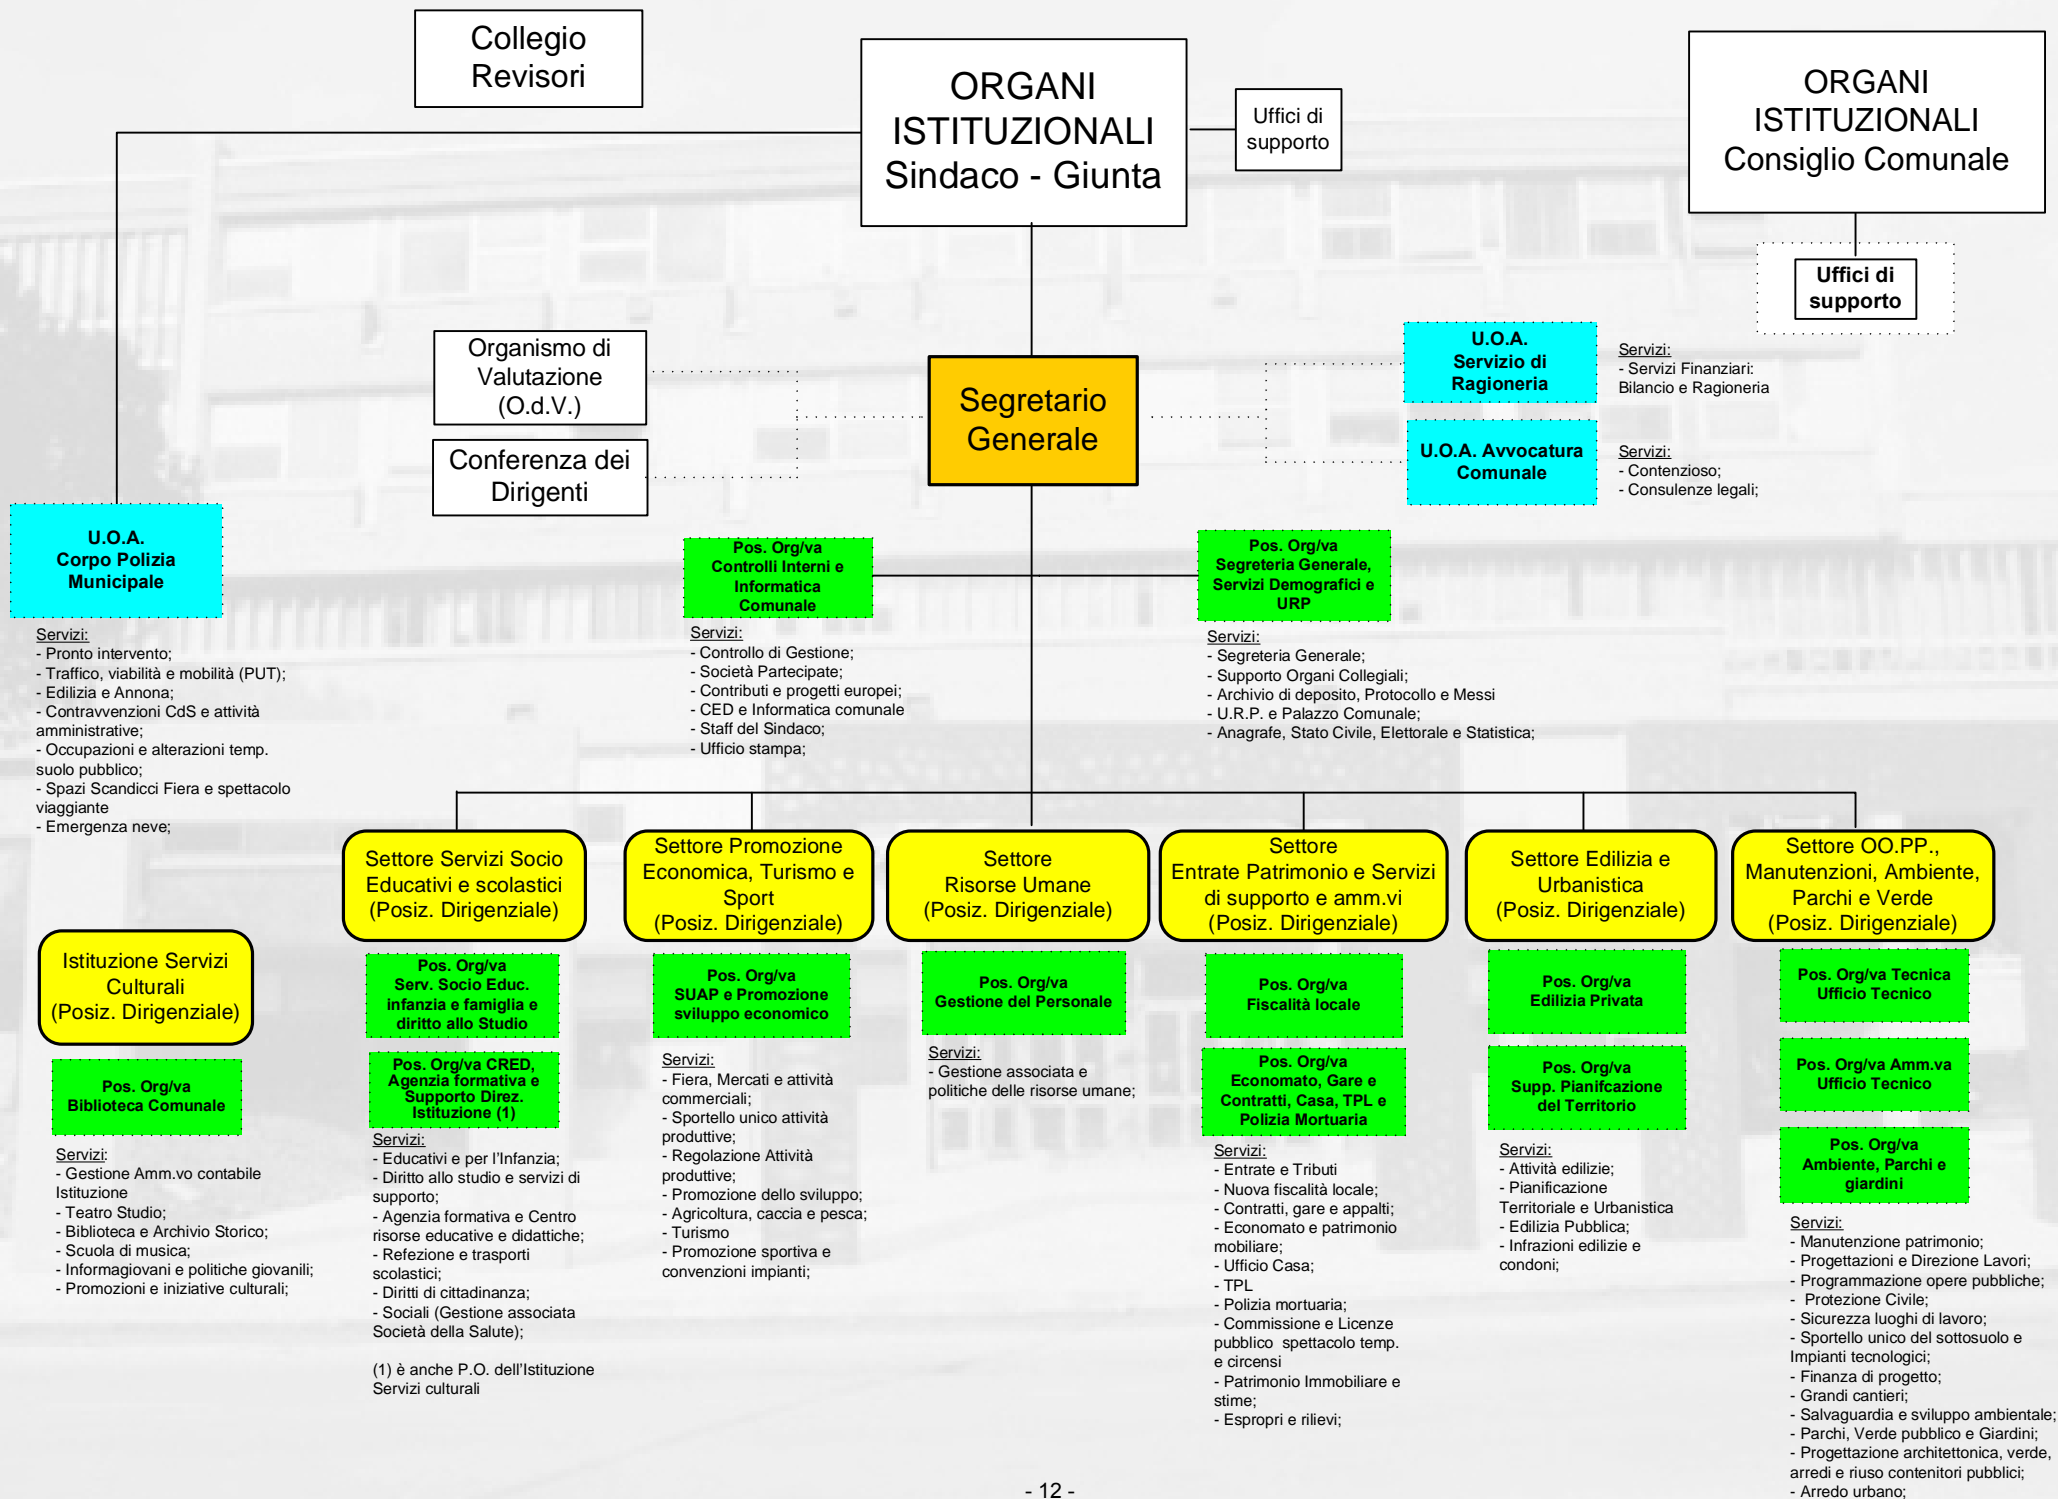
Collegio Revisori

ORGANI ISTITUZIONALI Sindaco - Giunta

Uffici di supporto

ORGANI ISTITUZIONALI Consiglio Comunale

Uffici di supporto

Organismo di Valutazione (O.d.V.)

Conferenza dei Dirigenti

Segretario Generale

U.O.A. Servizio di Ragioneria

Servizi:
- Servizi Finanziari: Bilancio e Ragioneria

U.O.A. Avvocatura Comunale

Servizi:
- Contenzioso;
- Consulenze legali;

U.O.A. Corpo Polizia Municipale

Servizi:
- Pronto intervento;
- Traffico, viabilità e mobilità (PUT);
- Edilizia e Annona;
- Contravvenzioni CdS e attività amministrative;
- Occupazioni e alterazioni temp. suolo pubblico;
- Spazi Scandicci Fiera e spettacolo viaggiante
- Emergenza neve;

Pos. Org/va Controlli Interni e Informatica Comunale

Servizi:
- Controllo di Gestione;
- Società Partecipate;
- Contributi e progetti europei;
- CED e Informatica comunale
- Staff del Sindaco;
- Ufficio stampa;

Pos. Org/va Segreteria Generale, Servizi Demografici e URP

Servizi:
- Segreteria Generale;
- Supporto Organi Collegiali;
- Archivio di deposito, Protocollo e Messi
- U.R.P. e Palazzo Comunale;
- Anagrafe, Stato Civile, Elettorale e Statistica;

Istituzione Servizi Culturali (Posiz. Dirigenziale)

Pos. Org/va Biblioteca Comunale

Servizi:
- Gestione Amm.vo contabile Istituzione
- Teatro Studio;
- Biblioteca e Archivio Storico;
- Scuola di musica;
- Informagiovani e politiche giovanili;
- Promozioni e iniziative culturali;

Settore Servizi Socio Educativi e scolastici (Posiz. Dirigenziale)

Pos. Org/va Serv. Socio Educ. infanzia e famiglia e diritto allo Studio

Pos. Org/va CRED, Agenzia formativa e Supporto Direz. Istituzione (1)

Servizi:
- Educativi e per l'Infanzia;
- Diritto allo studio e servizi di supporto;
- Agenzia formativa e Centro risorse educative e didattiche;
- Refezione e trasporti scolastici;
- Diritti di cittadinanza;
- Sociali (Gestione associata Società della Salute);

(1) è anche P.O. dell'Istituzione Servizi culturali

Settore Promozione Economica, Turismo e Sport (Posiz. Dirigenziale)

Pos. Org/va SUAP e Promozione sviluppo economico

Servizi:
- Fiera, Mercati e attività commerciali;
- Sportello unico attività produttive;
- Regolazione Attività produttive;
- Promozione dello sviluppo;
- Agricoltura, caccia e pesca;
- Turismo
- Promozione sportiva e convenzioni impianti;

Settore Risorse Umane (Posiz. Dirigenziale)

Pos. Org/va Gestione del Personale

Servizi:
- Gestione associata e politiche delle risorse umane;

Settore Entrate Patrimonio e Servizi di supporto e amm.vi (Posiz. Dirigenziale)

Pos. Org/va Fiscalità locale

Pos. Org/va Economato, Gare e Contratti, Casa, TPL e Polizia Mortuaria

Servizi:
- Entrate e Tributi
- Nuova fiscalità locale;
- Contratti, gare e appalti;
- Economato e patrimonio mobiliare;
- Ufficio Casa;
- TPL
- Polizia mortuaria;
- Commissione e Licenze pubblico spettacolo temp. e circensi
- Patrimonio Immobiliare e stime;
- Espropri e rilievi;

Settore Edilizia e Urbanistica (Posiz. Dirigenziale)

Pos. Org/va Edilizia Privata

Pos. Org/va Supp. Pianifcazione del Territorio

Servizi:
- Attività edilizie;
- Pianificazione Territoriale e Urbanistica
- Edilizia Pubblica;
- Infrazioni edilizie e condoni;

Settore OO.PP., Manutenzioni, Ambiente, Parchi e Verde (Posiz. Dirigenziale)

Pos. Org/va Tecnica Ufficio Tecnico

Pos. Org/va Amm.va Ufficio Tecnico

Pos. Org/va Ambiente, Parchi e giardini

Servizi:
- Manutenzione patrimonio;
- Progettazioni e Direzione Lavori;
- Programmazione opere pubbliche;
- Protezione Civile;
- Sicurezza luoghi di lavoro;
- Sportello unico del sottosuolo e Impianti tecnologici;
- Finanza di progetto;
- Grandi cantieri;
- Salvaguardia e sviluppo ambientale;
- Parchi, Verde pubblico e Giardini;
- Progettazione architettonica, verde, arredi e riuso contenitori pubblici;
- Arredo urbano;

- 12 -